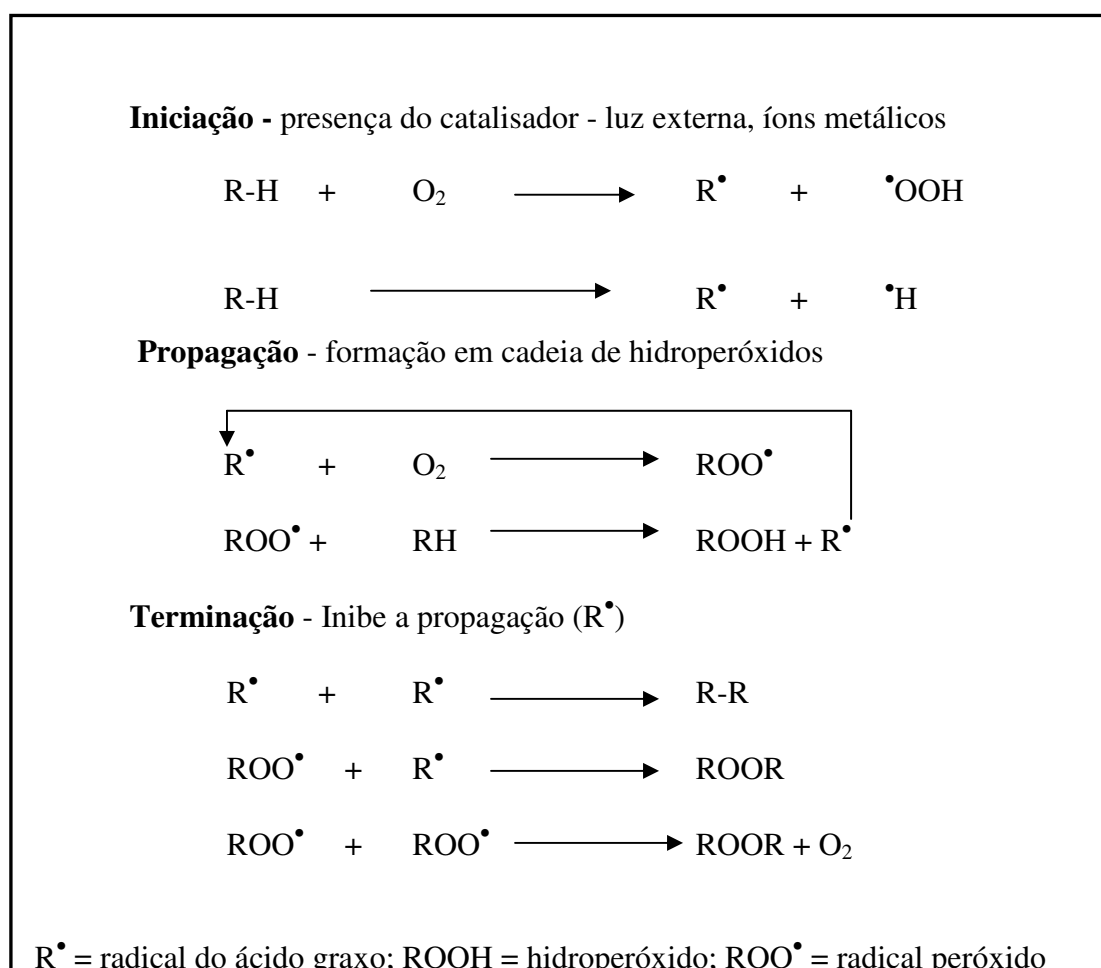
**Iniciação -** presença do catalisador - luz externa, íons metálicos

$R\text{-}H + O_2 \longrightarrow R^{\bullet} + {}^{\bullet}OOH$

$R\text{-}H \longrightarrow R^{\bullet} + {}^{\bullet}H$

**Propagação** - formação em cadeia de hidroperóxidos

$R^{\bullet} + O_2 \longrightarrow ROO^{\bullet}$

$ROO^{\bullet} + RH \longrightarrow ROOH + R^{\bullet}$

**Terminação** - Inibe a propagação ($R^{\bullet}$)

$R^{\bullet} + R^{\bullet} \longrightarrow R\text{-}R$

$ROO^{\bullet} + R^{\bullet} \longrightarrow ROOR$

$ROO^{\bullet} + ROO^{\bullet} \longrightarrow ROOR + O_2$

$R^{\bullet}$ = radical do ácido graxo; ROOH = hidroperóxido; $ROO^{\bullet}$ = radical peróxido